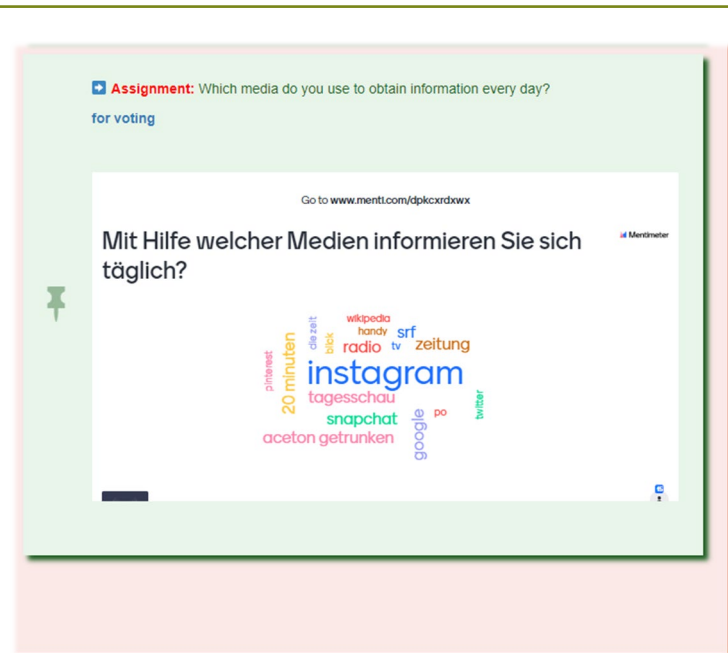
➡ Assignment: Which media do you use to obtain information every day?

for voting

Go to www.menti.com/dpkcxrdxwx

Mit Hilfe welcher Medien informieren Sie sich täglich?

Mentimeter

wikipedia
handy
srf
die zeit
blick
radio
tv
zeitung
pinterest
20 minuten
instagram
tagesschau
twitter
po
snapchat
google
aceton getrunken